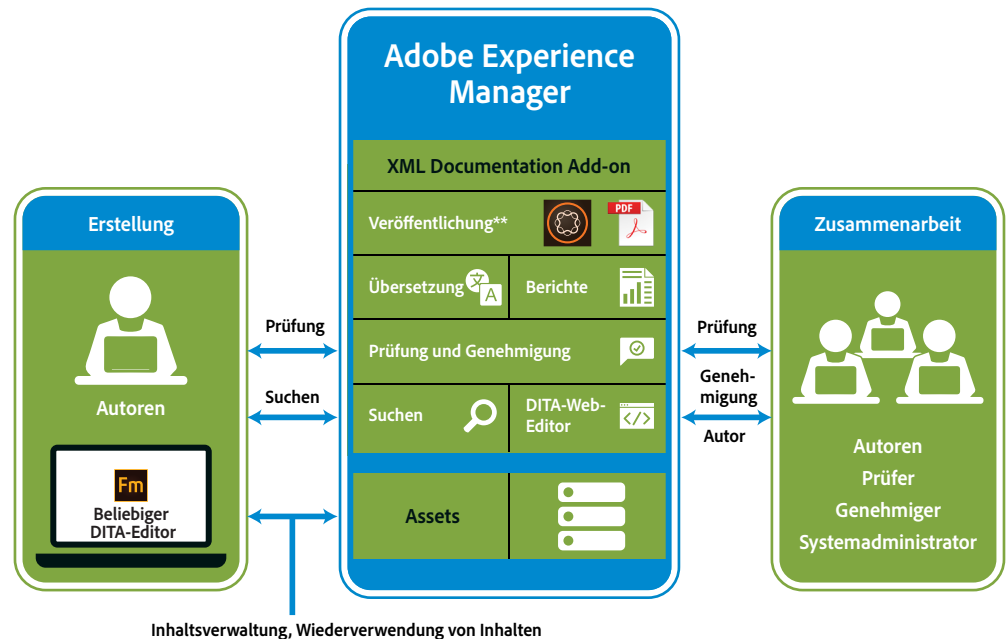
Adobe Experience Manager

XML Documentation Add-on

Veröffentlichung**

PDF

Übersetzung

Berichte

Prüfung und Genehmigung

Suchen

DITA-Web-Editor

Assets

Erstellung

Autoren

Fm

Beliebiger DITA-Editor

Prüfung

Suchen

Inhaltsverwaltung, Wiederverwendung von Inhalten

Prüfung

Genehmigung

Autor

Zusammenarbeit

Autoren
Prüfer
Genehmiger
Systemadministrator